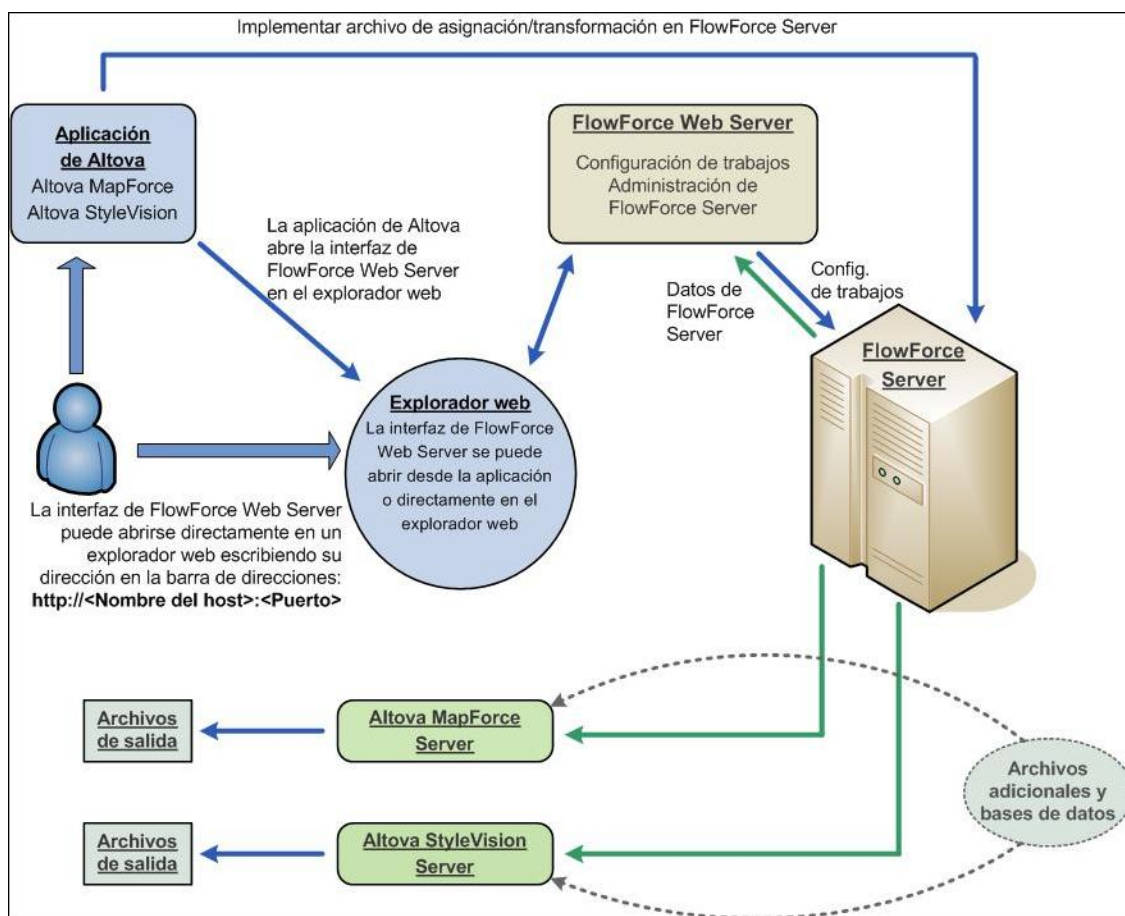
Implementar archivo de asignación/transformación en FlowForce Server

Aplicación de Altova
Altova MapForce
Altova StyleVision

La aplicación de Altova abre la interfaz de FlowForce Web Server en el explorador web

FlowForce Web Server
Configuración de trabajos
Administración de FlowForce Server

Datos de FlowForce Server

Config. de trabajos

FlowForce Server

Explorador web
La interfaz de FlowForce Web Server se puede abrir desde la aplicación o directamente en el explorador web

La interfaz de FlowForce Web Server puede abrirse directamente en un explorador web escribiendo su dirección en la barra de direcciones:
**http://<Nombre del host>:<Puerto>**

Archivos de salida

Altova MapForce Server

Archivos adicionales y bases de datos

Archivos de salida

Altova StyleVision Server